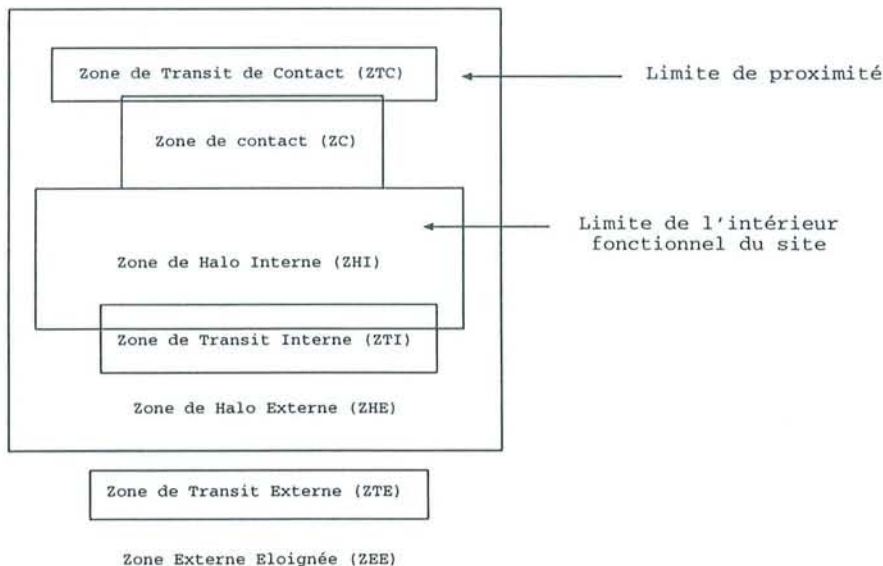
Zone de Transit de Contact (ZTC)

Limite de proximité

Zone de contact (ZC)

Limite de l'intérieur fonctionnel du site

Zone de Halo Interne (ZHI)

Zone de Transit Interne (ZTI)

Zone de Halo Externe (ZHE)

Zone de Transit Externe (ZTE)

Zone Externe Eloignée (ZEE)